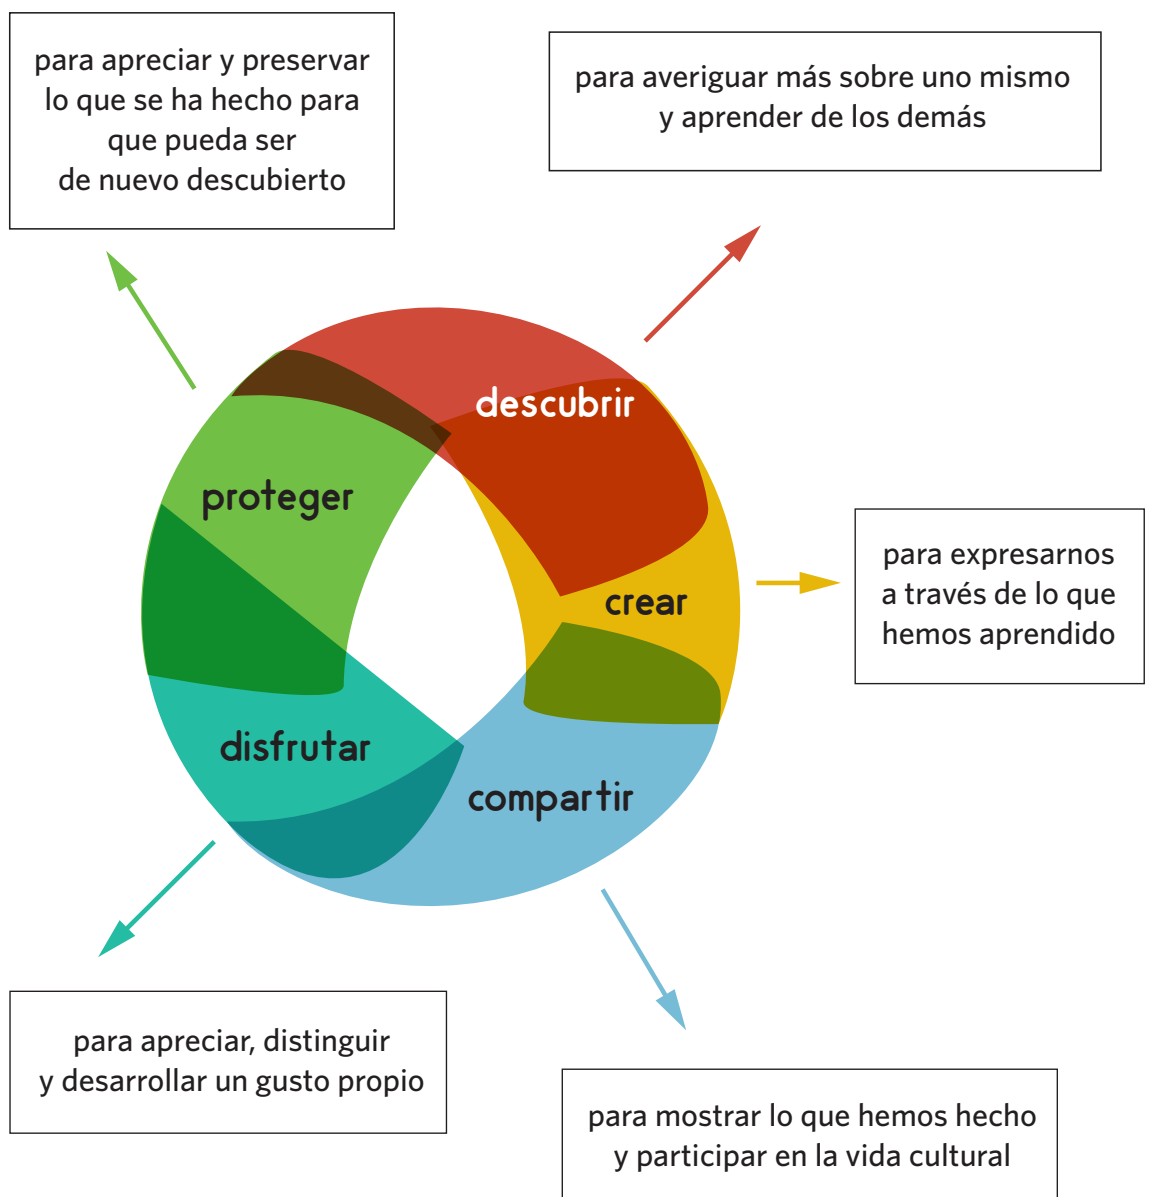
para apreciar y preservar lo que se ha hecho para que pueda ser de nuevo descubierto

para averiguar más sobre uno mismo y aprender de los demás

descubrir

proteger

crear

para expresarnos a través de lo que hemos aprendido

disfrutar

compartir

para apreciar, distinguir y desarrollar un gusto propio

para mostrar lo que hemos hecho y participar en la vida cultural